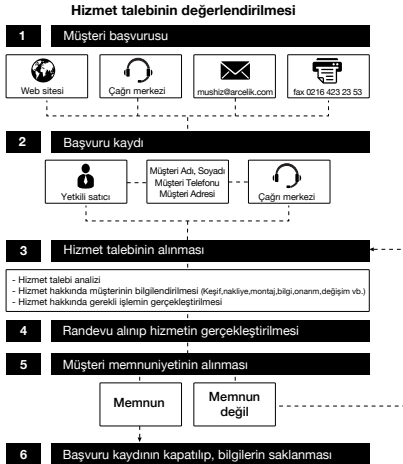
Hizmet talebinin değerlendirilmesi

1 Müşteri başvurusu

Web sitesi

Çağrı merkezi

mushiz@arcelik.com

fax 0216 423 23 53

2 Başvuru kaydı

Yetkili satıcı

Müşteri Adı, Soyadı
Müşteri Telefonu
Müşteri Adresi

Çağrı merkezi

3 Hizmet talebinin alınması

- Hizmet talebi analizi
- Hizmet hakkında müşterinin bilgilendirilmesi (Keşif,nakliye,montaj,bilgi,onarım,değişim vb.)
- Hizmet hakkında gerekli işlemin gerçekleştirilmesi

4 Randevu alınıp hizmetin gerçekleştirilmesi

5 Müşteri memnuniyetinin alınması

Memnun

Memnun değil

6 Başvuru kaydının kapatılıp, bilgilerin saklanması